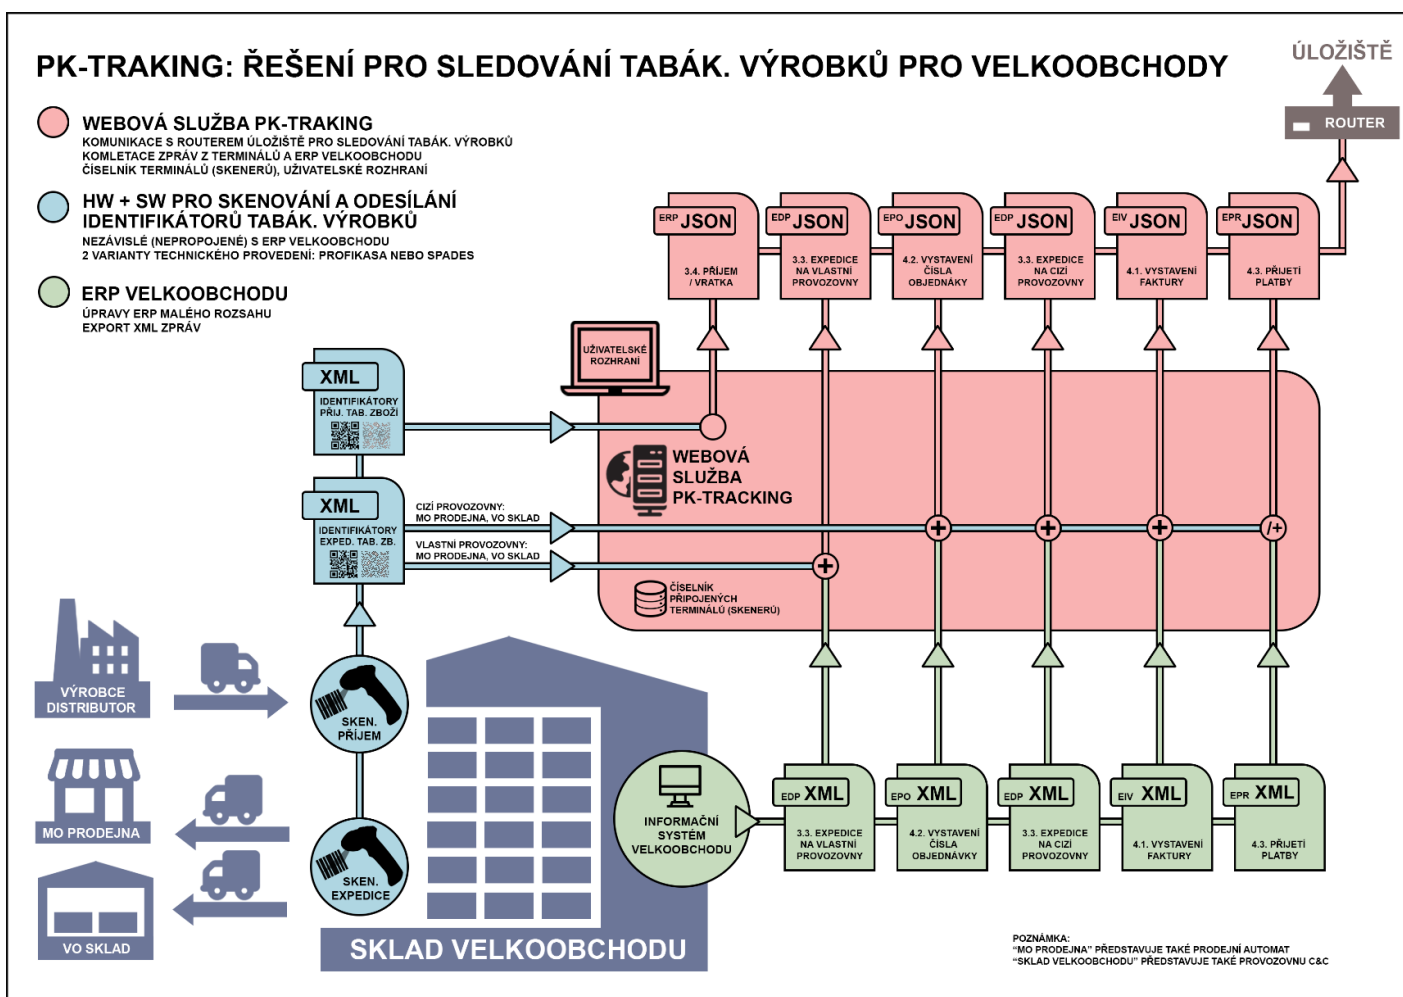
PK-TRAKING: ŘEŠENÍ PRO SLEDOVÁNÍ TABÁK. VÝROBKŮ PRO VELKOOBCHODY

ÚLOŽIŠTĚ

ROUTER

WEBOVÁ SLUŽBA PK-TRAKING
KOMUNIKACE S ROUTEREM ÚLOŽIŠTĚ PRO SLEDOVÁNÍ TABÁK. VÝROBKŮ
KOMLETACE ZPRÁV Z TERMINÁLŮ A ERP VELKOOBCHODU
ČÍSELNÍK TERMINÁLŮ (SKENERŮ), UŽIVATELSKÉ ROZHRANÍ

HW + SW PRO SKENOVÁNÍ A ODESÍLÁNÍ IDENTIFIKÁTORŮ TABÁK. VÝROBKŮ
NEZÁVISLÉ (NEPROPOJENÉ) S ERP VELKOOBCHODU
2 VARIANTY TECHNICKÉHO PROVEDENÍ: PROFIKASA NEBO SPADES

ERP VELKOOBCHODU
ÚPRAVY ERP MALÉHO ROZSAHU
EXPORT XML ZPRÁV

ERP JSON
3.4. PŘÍJEM / VRATKA

EDP JSON
3.3. EXPEDICE NA VLASTNÍ PROVOZOVNY

EPO JSON
4.2. VYSTAVENÍ ČÍSLA OBJEDNÁKY

EDP JSON
3.3. EXPEDICE NA CIZÍ PROVOZOVNY

EIV JSON
4.1. VYSTAVENÍ FAKTURY

EPR JSON
4.3. PŘIJETÍ PLATBY

UŽIVATELSKÉ ROZHRANÍ

XML
IDENTIFIKÁTORY PŘIJ. TAB. ZBOŽÍ

XML
IDENTIFIKÁTORY EXPED. TAB. ZB.

CIZÍ PROVOZOVNY: MO PRODEJNA, VO SKLAD

VLASTNÍ PROVOZOVNY: MO PRODEJNA, VO SKLAD

WEBOVÁ SLUŽBA PK-TRACKING

ČÍSELNÍK PŘIPOJENÝCH TERMINÁLŮ (SKENERŮ)

VÝROBCE DISTRIBUTOR

SKEN. PŘÍJEM

MO PRODEJNA

SKEN. EXPEDICE

VO SKLAD

INFORMAČNÍ SYSTÉM VELKOOBCHODU

EDP XML
3.3. EXPEDICE NA VLASTNÍ PROVOZOVNY

EPO XML
4.2. VYSTAVENÍ ČÍSLA OBJEDNÁVKY

EDP XML
3.3. EXPEDICE NA CIZÍ PROVOZOVNY

EIV XML
4.1. VYSTAVENÍ FAKTURY

EPR XML
4.3. PŘIJETÍ PLATBY

SKLAD VELKOOBCHODU

POZNÁMKA:
"MO PRODEJNA" PŘEDSTAVUJE TAKÉ PRODEJNÍ AUTOMAT
"SKLAD VELKOOBCHODU" PŘEDSTAVUJE TAKÉ PROVOZOVNU C&C